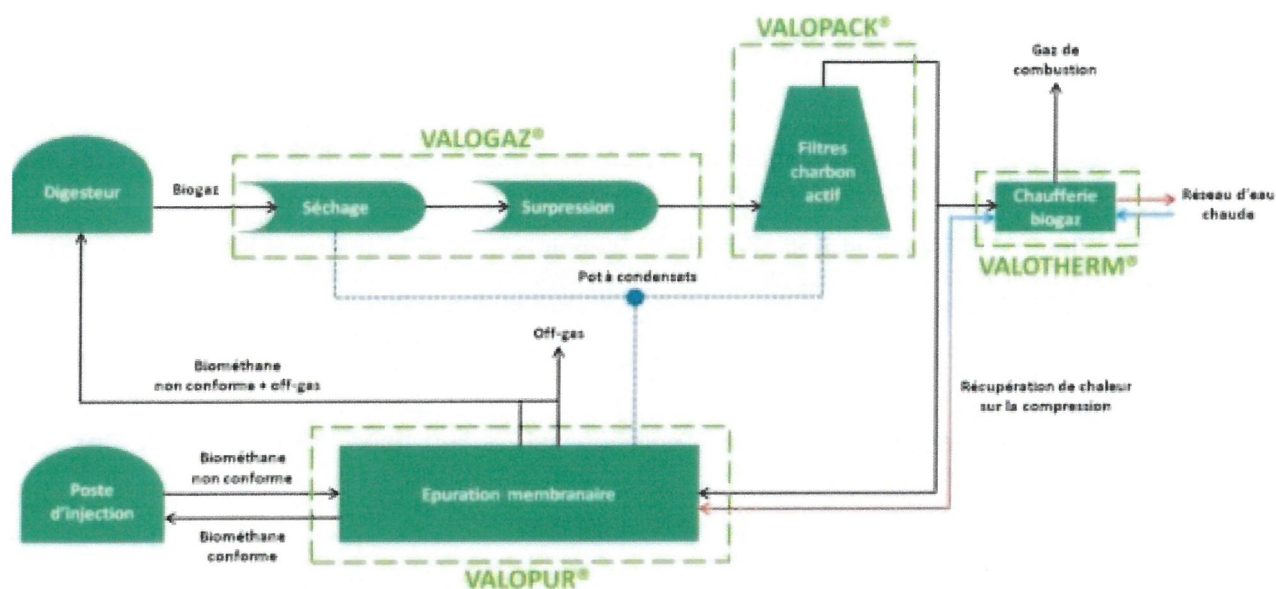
VALOPACK®

Gaz de combustion

VALOGAZ®

Digesteur

Biogaz

Séchage

Surpression

Filtres charbon actif

Chaufferie biogaz

Réseau d'eau chaude

VALOTHERM®

Pot à condensats

Off-gas

Biométhane non conforme + off-gas

Récupération de chaleur sur la compression

Poste d'injection

Biométhane non conforme

Biométhane conforme

Epuration membranaire

VALOPUR®